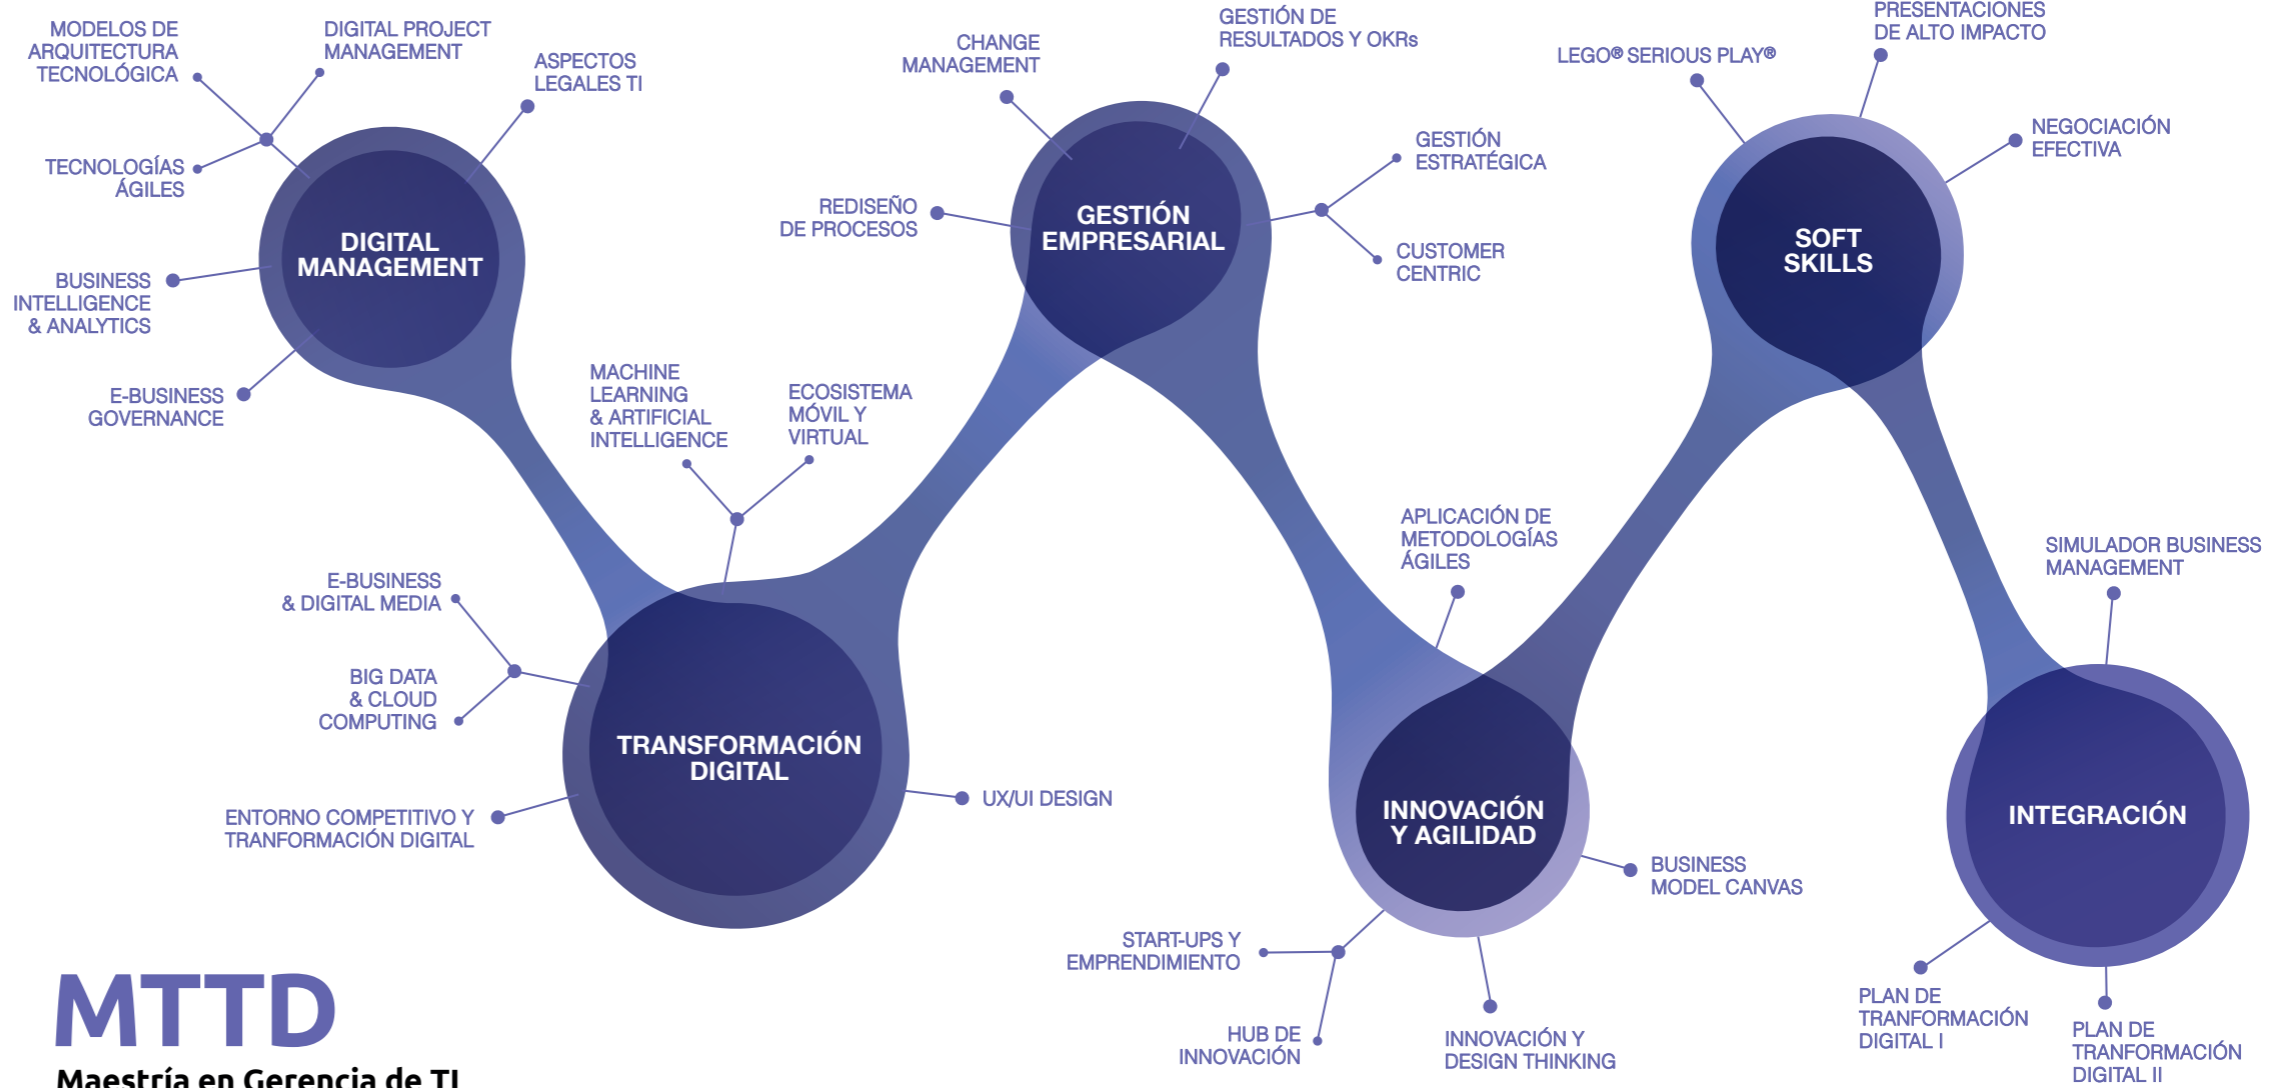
MODELOS DE ARQUITECTURA TECNOLÓGICA

DIGITAL PROJECT MANAGEMENT

ASPECTOS LEGALES TI

TECNOLOGÍAS ÁGILES

DIGITAL MANAGEMENT

BUSINESS INTELLIGENCE & ANALYTICS

E-BUSINESS GOVERNANCE

CHANGE MANAGEMENT

GESTIÓN DE RESULTADOS Y OKRs

GESTIÓN ESTRATÉGICA

REDISEÑO DE PROCESOS

GESTIÓN EMPRESARIAL

CUSTOMER CENTRIC

LEGO® SERIOUS PLAY®

PRESENTACIONES DE ALTO IMPACTO

NEGOCIACIÓN EFECTIVA

SOFT SKILLS

MACHINE LEARNING & ARTIFICIAL INTELLIGENCE

ECOSISTEMA MÓVIL Y VIRTUAL

E-BUSINESS & DIGITAL MEDIA

BIG DATA & CLOUD COMPUTING

TRANSFORMACIÓN DIGITAL

ENTORNO COMPETITIVO Y TRANFORMACIÓN DIGITAL

UX/UI DESIGN

APLICACIÓN DE METODOLOGÍAS ÁGILES

INNOVACIÓN Y AGILIDAD

BUSINESS MODEL CANVAS

START-UPS Y EMPRENDIMIENTO

HUB DE INNOVACIÓN

INNOVACIÓN Y DESIGN THINKING

SIMULADOR BUSINESS MANAGEMENT

INTEGRACIÓN

PLAN DE TRANFORMACIÓN DIGITAL I

PLAN DE TRANFORMACIÓN DIGITAL II

MTTD
Maestría en Gerencia de TI